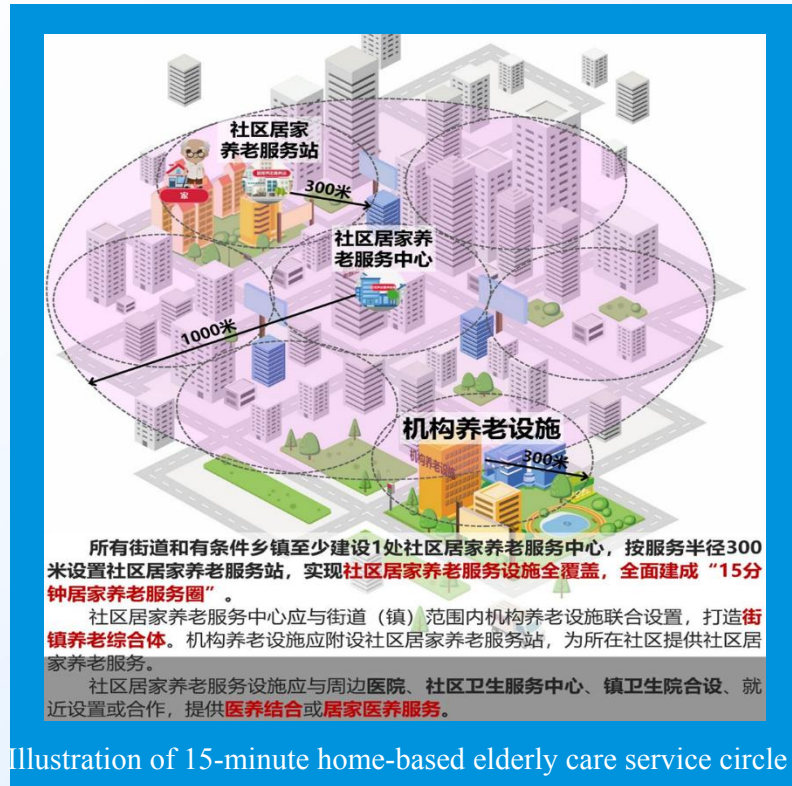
社区居家养老服务站

家

300米

社区居家养老服务中心

1000米

机构养老设施

机构养老设施

300米

所有街道和有条件乡镇至少建设1处社区居家养老服务中心，按服务半径300米设置社区居家养老服务站，实现社区居家养老服务设施全覆盖，全面建成“15分钟居家养老服务圈”。

社区居家养老服务中心应与街道（镇）范围内机构养老设施联合设置，打造街镇养老综合体。机构养老设施应附设社区居家养老服务站，为所在社区提供社区居家养老服务。

社区居家养老服务设施应与周边医院、社区卫生服务中心、镇卫生院合设、就近设置或合作，提供医养结合或居家医养服务。

Illustration of 15-minute home-based elderly care service circle